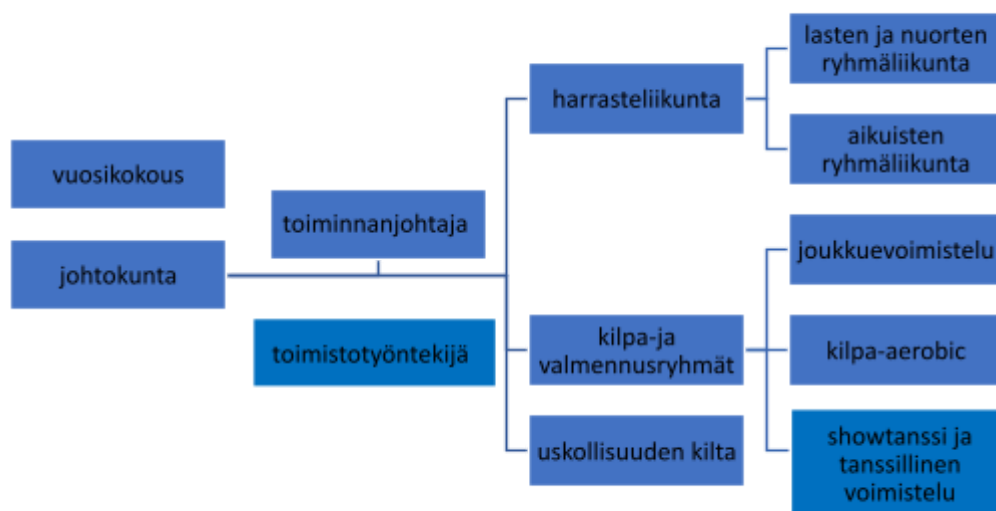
vuosikokous

johtokunta

toiminnanjohtaja

toimistotyöntekijä

harrasteliikunta

kilpa-ja valmennusryhmät

uskollisuuden kilta

lasten ja nuorten ryhmäliikunta

aikuisten ryhmäliikunta

joukkuevoimistelu

kilpa-aerobic

showtanssi ja tanssillinen voimistelu